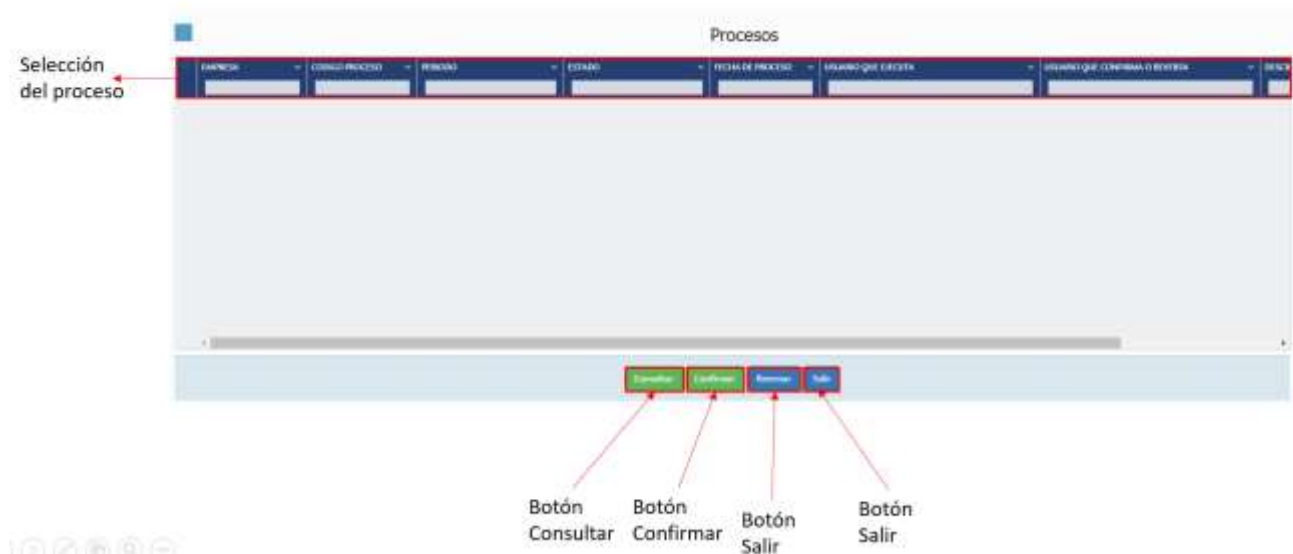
Procesos

Selección del proceso

| EMPRESA | CODIGO PROCESO | PERIODO | ESTADO | FECHA DE PROCESO | USUARIO QUE EJECUTA | USUARIO QUE CONFIRMA O REVERSA | DESCR |
|---|---|---|---|---|---|---|---|

Consultar Confirmar Reversar Salir

Botón Consultar

Botón Confirmar

Botón Salir

Botón Salir